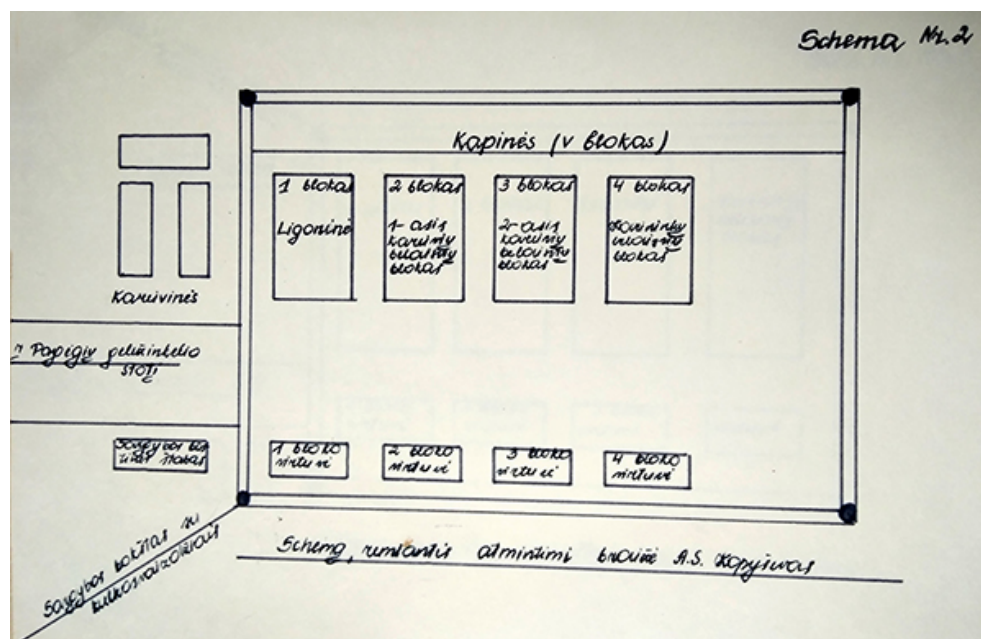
Schema Nr. 2

Kapinės (V blokas)

1 blokas
Ligoninė

2 blokas
1-asis karinių belaisvių blokas

3 blokas
2-asis karinių belaisvių blokas

4 blokas
Karininkų belaisvių blokas

Kariuvinės

"Pagirių geležinkelio stotis

Sargybos būstinė štabas

1 bloko virtuvė

2 bloko virtuvė

3 bloko virtuvė

4 bloko virtuvė

Sargybos būstinė su kulkosvaidžiais

Schema, remiantis atmintimi braižė A.S. Kopyinas